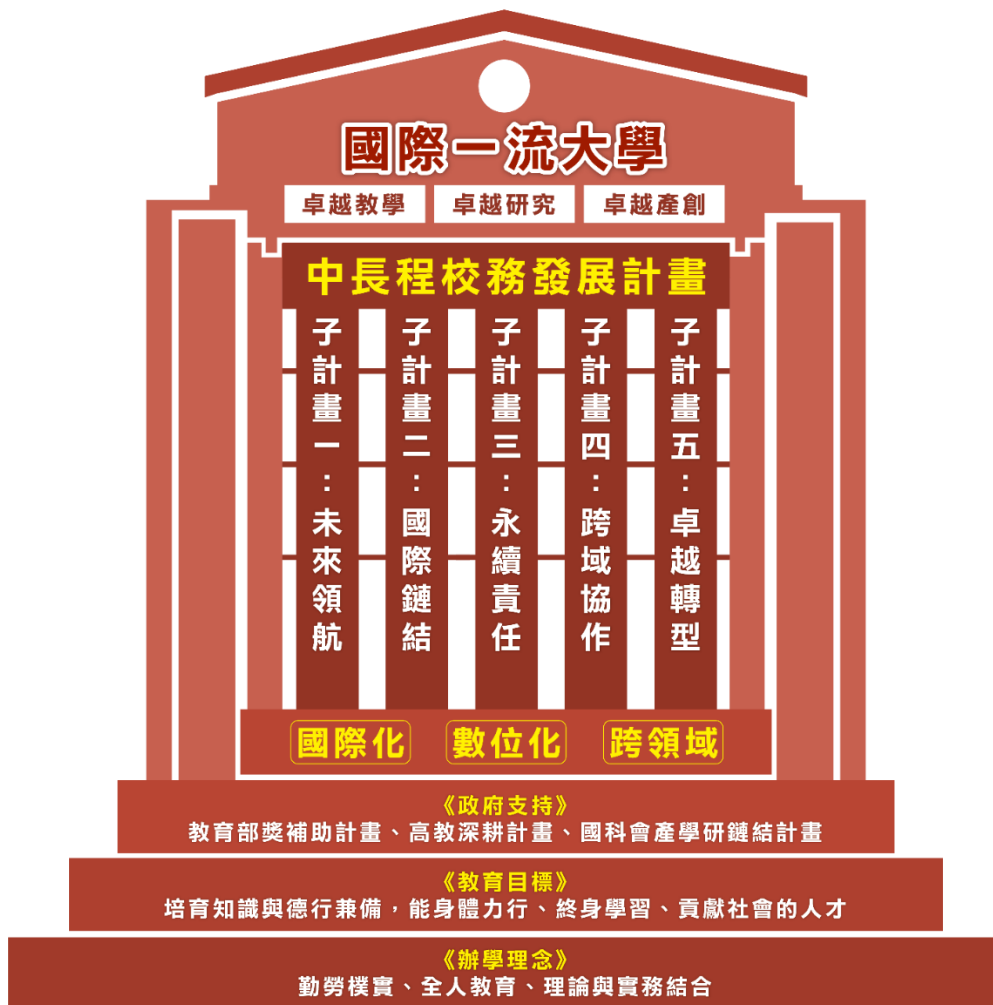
國際一流大學

卓越教學 卓越研究 卓越產創

中長程校務發展計畫

子計畫一：未來領航

子計畫二：國際鏈結

子計畫三：永續責任

子計畫四：跨域協作

子計畫五：卓越轉型

國際化 數位化 跨領域

《政府支持》
教育部獎補助計畫、高教深耕計畫、國科會產學研鏈結計畫

《教育目標》
培育知識與德行兼備，能身體力行、終身學習、貢獻社會的人才

《辦學理念》
勤勞樸實、全人教育、理論與實務結合